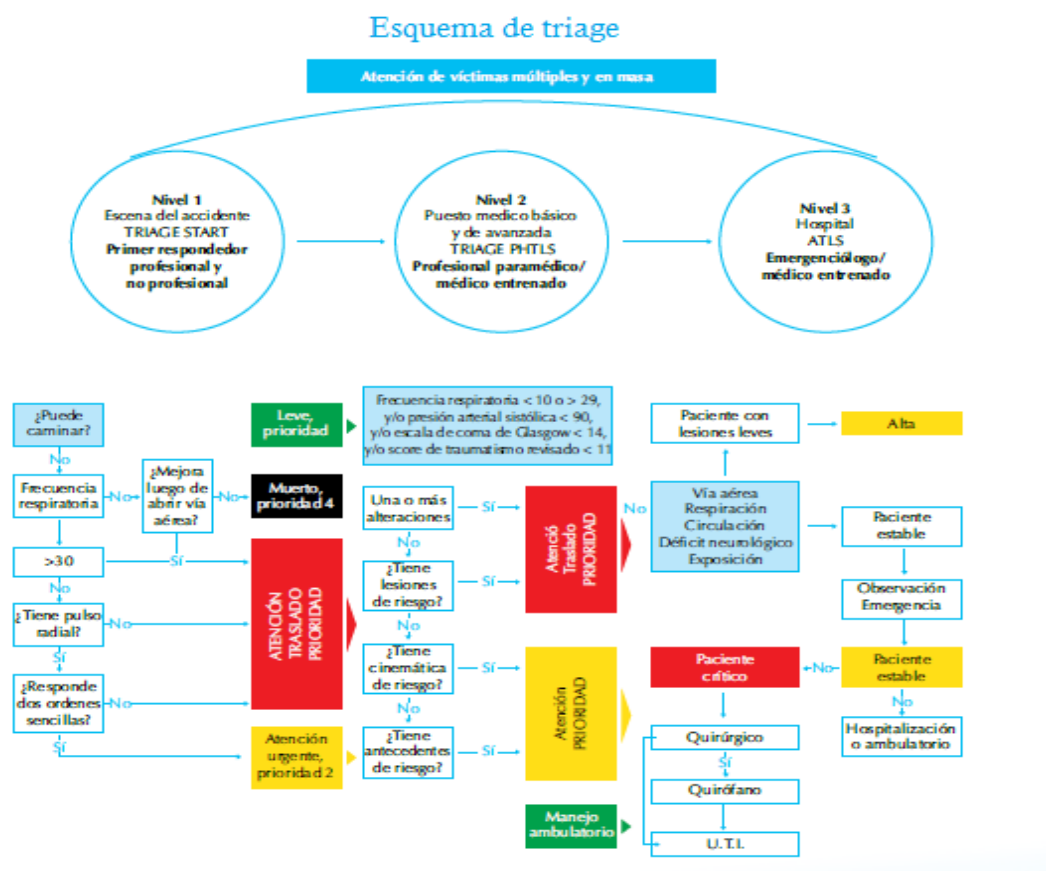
Esquema de triage

Atención de víctimas múltiples y en masa

Nivel 1
Escena del accidente
TRIAGE START
Primer respondedor profesional y no profesional

Nivel 2
Puesto medico básico y de avanzada
TRIAGE PHTLS
Profesional paramédico/ médico entrenado

Nivel 3
Hospital
ATLS
Emergenciólogo/ médico entrenado

¿Puede caminar?

No

Frecuencia respiratoria

No

¿Mejora luego de abrir vía aérea?

No

Muerto, prioridad 4

Sí

>30

¿Tiene pulso radial?

No

Sí

¿Responde dos ordenes sencillas?

No

Sí

Leve, prioridad

Frecuencia respiratoria < 10 o > 29, y/o presión arterial sistólica < 90, y/o escala de coma de Glasgow < 14, y/o score de traumatismo revisado < 11

ATENCIÓN TRASLADO PRIORIDAD

Atención urgente, prioridad 2

Una o más alteraciones

Sí

No

¿Tiene lesiones de riesgo?

Sí

No

¿Tiene cinemática de riesgo?

Sí

No

¿Tiene antecedentes de riesgo?

Sí

Atención Traslado PRIORIDAD

Atención PRIORIDAD

Manejo ambulatorio

No

Paciente con lesiones leves

Alta

Vía aérea
Respiración
Circulación
Déficit neurológico
Exposición

Paciente estable

Observación Emergencia

Paciente crítico

No

Paciente estable

No

Hospitalización o ambulatorio

Quirúrgico

Sí

Quirófano

U.T.I.